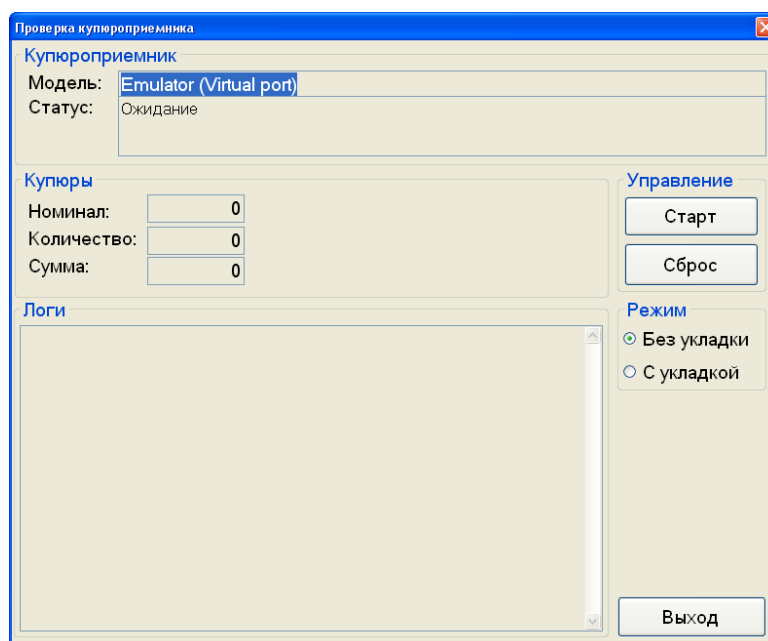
Проверка купюроприемника

Купюроприемник

Модель: Emulator (Virtual port)

Статус: Ожидание

Купюры

Номинал: 0

Количество: 0

Сумма: 0

Управление

Старт

Сброс

Логи

Режим

Без укладки

С укладкой

Выход